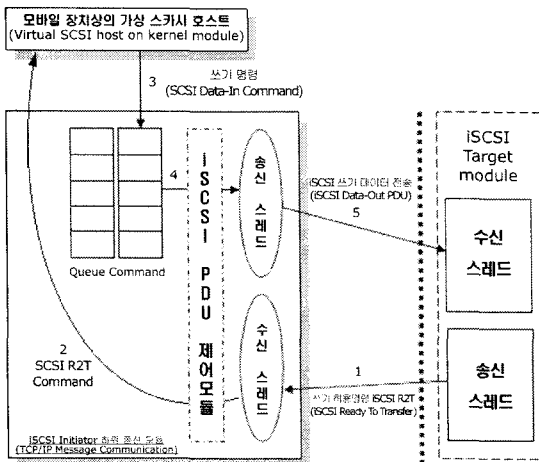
모바일 장치상의 가상 스카시 호스트
(Virtual SCSI host on kernel module)

3

쓰기 명령
(SCSI Data-In Command)

4

iSCSI PDU 제어모듈

송신 스레드

수신 스레드

Queue Command

2
SCSI R2T
Command

iSCSI 쓰기 데이터 전송
(iSCSI Data-Out PDU)

5

iSCSI
Target
module

수신
스레드

1

쓰기 허용명령 iSCSI R2T
(iSCSI Ready To Transfer)

송신
스레드

iSCSI Initiator 하위 통신 모듈
(TCP/IP Message Communication)